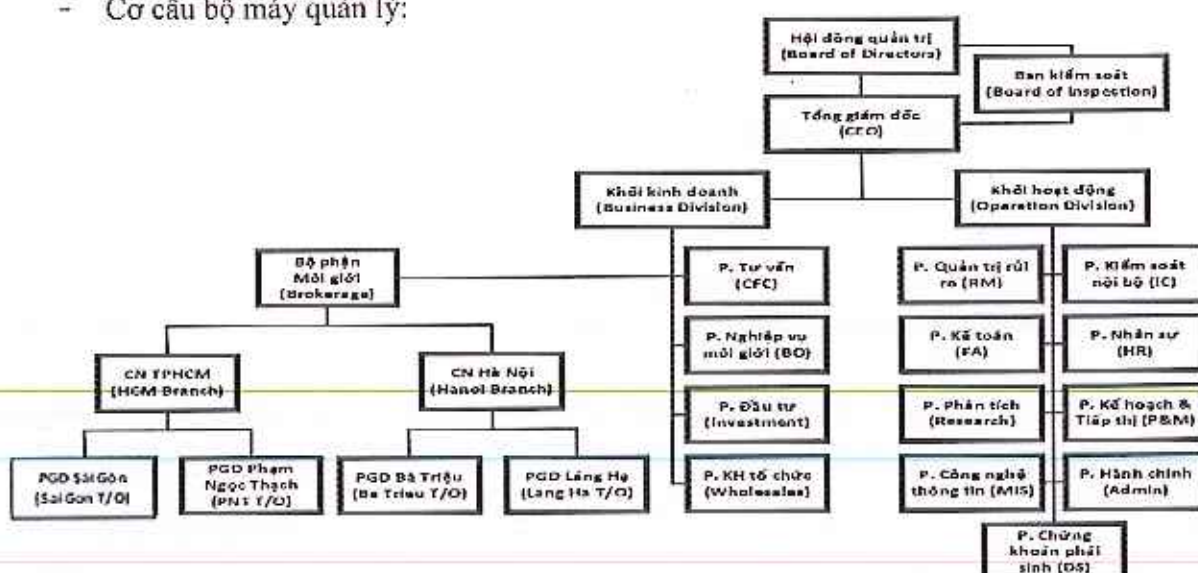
- Cơ cấu bộ máy quản lý:

Hội đồng quản trị (Board of Directors)

Ban kiểm soát (Board of Inspection)

Tổng giám đốc (CEO)

Khối kinh doanh (Business Division)

Khối hoạt động (Operation Division)

Bộ phận Môi giới (Brokerage)

P. Tư vấn (CFC)

P. Nghiệp vụ môi giới (BO)

P. Đầu tư (Investment)

P. KH tổ chức (Wholesales)

P. Quản trị rủi ro (RM)

P. Kiểm soát nội bộ (IC)

P. Kế toán (FA)

P. Nhân sự (HR)

P. Phân tích (Research)

P. Kế hoạch & Tiếp thị (P&M)

P. Công nghệ thông tin (MIS)

P. Hành chính (Admin)

P. Chứng khoán phái sinh (DS)

CN TPHCM (HCM Branch)

CN Hà Nội (Hanoi Branch)

PGD Sài Gòn (Sai Gon T/O)

PGD Phạm Ngọc Thạch (PNT T/O)

PGD Bà Triệu (Ba Trieu T/O)

PGD Láng Hạ (Lang Ha T/O)